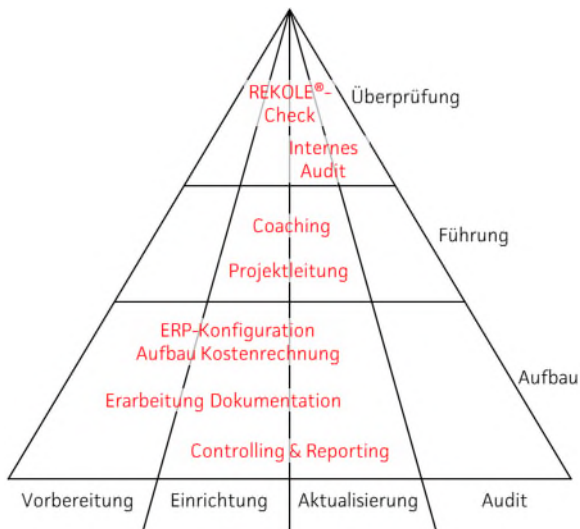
REKOLE®-Check

Überprüfung

Internes Audit

Coaching

Führung

Projektleitung

ERP-Konfiguration Aufbau Kostenrechnung

Aufbau

Erarbeitung Dokumentation

Controlling & Reporting

Vorbereitung Einrichtung Aktualisierung Audit